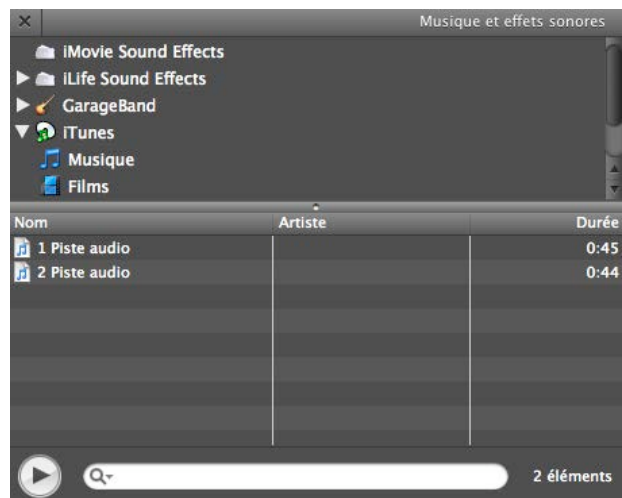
×

Musique et effets sonores

iMovie Sound Effects
iLife Sound Effects
GarageBand
iTunes
Musique
Films

| Nom | Artiste | Durée |
|---|---|---|
| 1 Piste audio | | 0:45 |
| 2 Piste audio | | 0:44 |

2 éléments